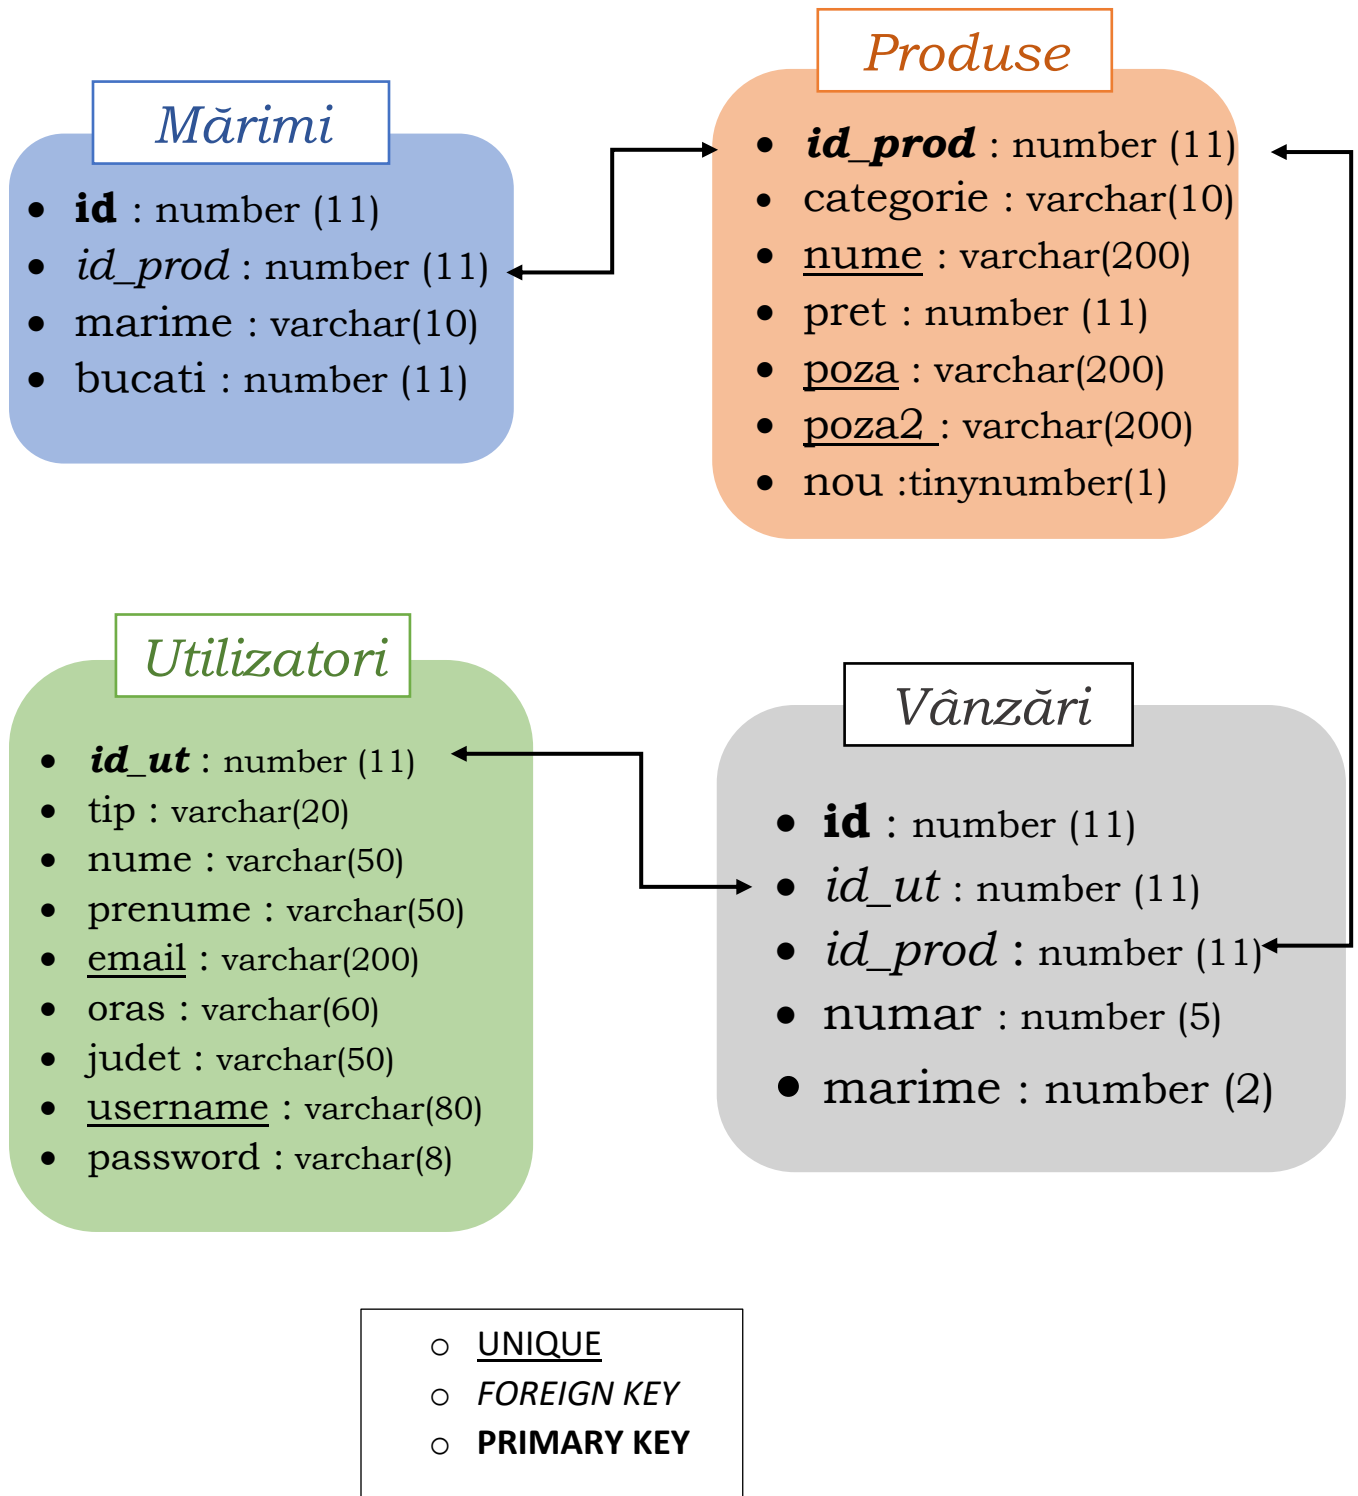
Mărimi

- id : number (11)
- id_prod : number (11)
- marime : varchar(10)
- bucati : number (11)

Produse

- id_prod : number (11)
- categorie : varchar(10)
- nume : varchar(200)
- pret : number (11)
- poza : varchar(200)
- poza2 : varchar(200)
- nou :tinynumber(1)

Utilizatori

- id_ut : number (11)
- tip : varchar(20)
- nume : varchar(50)
- prenume : varchar(50)
- email : varchar(200)
- oras : varchar(60)
- judet : varchar(50)
- username : varchar(80)
- password : varchar(8)

Vânzări

- id : number (11)
- id_ut : number (11)
- id_prod : number (11)
- numar : number (5)
- marime : number (2)

- UNIQUE
- FOREIGN KEY
- PRIMARY KEY